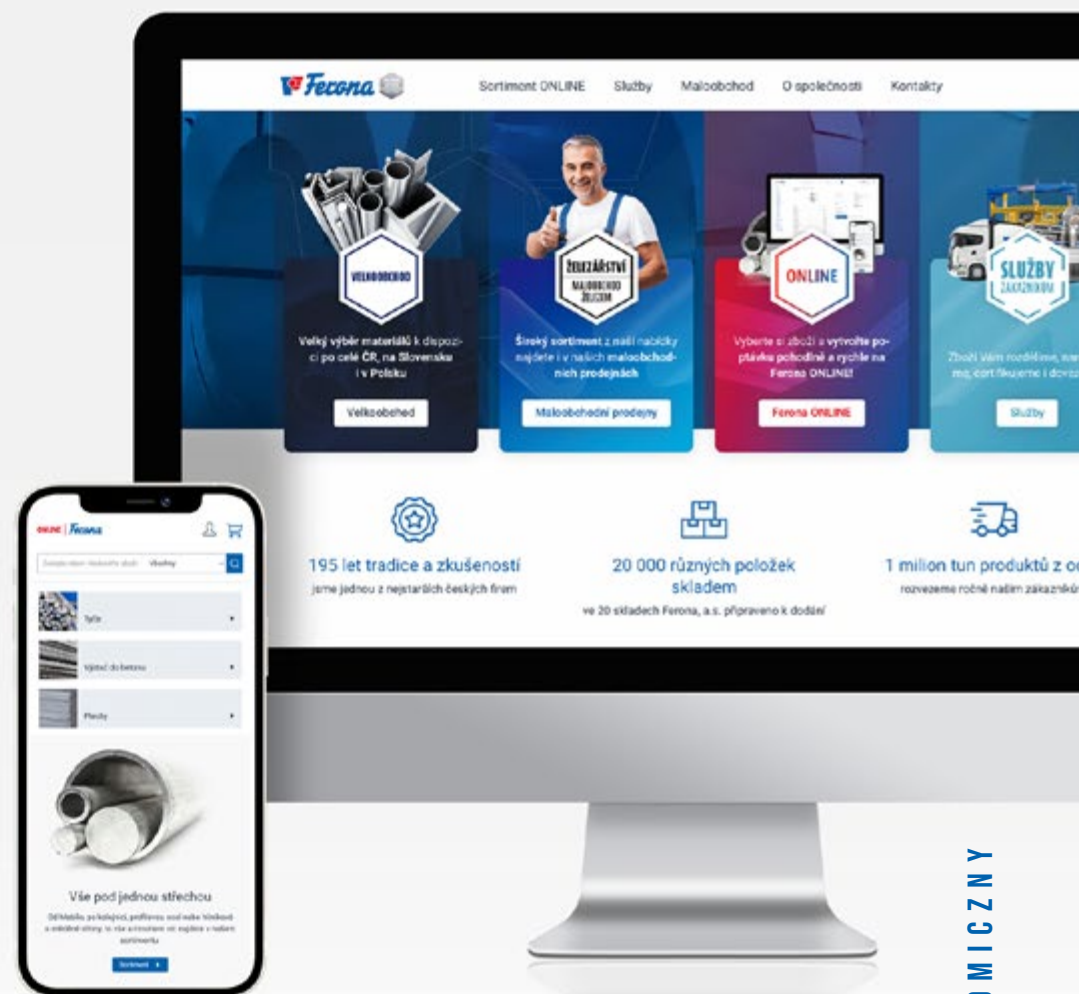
Ferona

Sortiment ONLINE Služby Maloobchod O společnosti Kontakty

VELKOOBCHOD

Velký výběr materiálů k dispozici po celé ČR, na Slovensku i v Polsku

Velkoobchod

ŽELEZÁŘSTVÍ MALOOBCHOD ŽELEZEM

Široký sortiment z naší nabídky najdete i v našich maloobchodních prodejnách

Maloobchodní prodejny

ONLINE

Vyberte si zboží a vytvořte poptávku pohodlně a rychle na Ferona ONLINE!

Ferona ONLINE

SLUŽBY ZÁKAZNÍKŮM

Zboží vám rozdělíme, na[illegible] mo, cort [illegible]

Služby

195 let tradice a zkušeností

jsme jednou z nejstarších českých firem

20 000 různých položek skladem

ve 20 skladech Ferona, a.s. připraveno k dodání

1 milion tun produktů z o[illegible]

rozvezeme ročně našim zákazníků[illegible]

ONLINE | Ferona

Zadejte název hledaného zboží Všechny

Tyče

Výztuž do betonu

Plechy

Vše pod jednou střechou

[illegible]

Sortiment

MICZNY